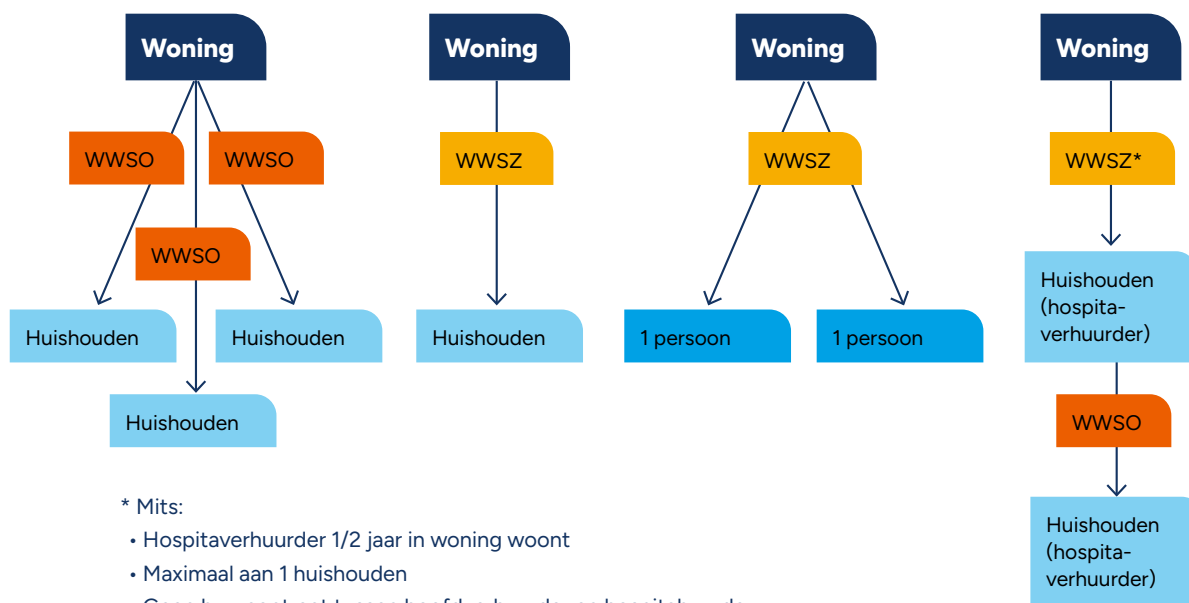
Woning

WWSO

WWSO

WWSO

Huishouden

Huishouden

Huishouden

Woning

WWSZ

Huishouden

Woning

WWSZ

1 persoon

1 persoon

Woning

WWSZ*

Huishouden (hospitaverhuurder)

WWSO

Huishouden (hospitaverhuurder)

* Mits:

• Hospitaverhuurder 1/2 jaar in woning woont

• Maximaal aan 1 huishouden

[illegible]